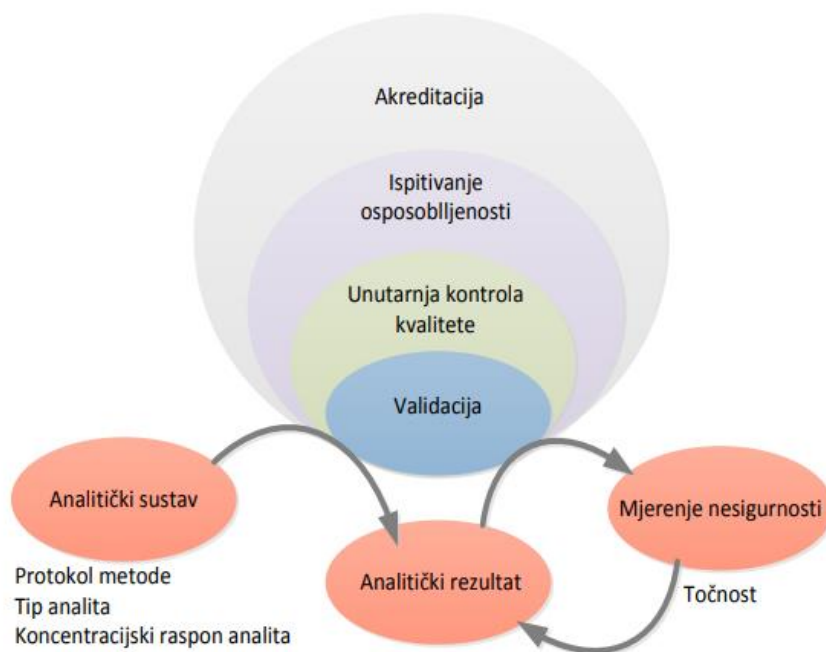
Akreditacija

Ispitivanje osposobljenosti

Unutarnja kontrola kvalitete

Validacija

Analitički sustav

Protokol metode
Tip analita
Koncentracijski raspon analita

Analitički rezultat

Mjerenje nesigurnosti

Točnost